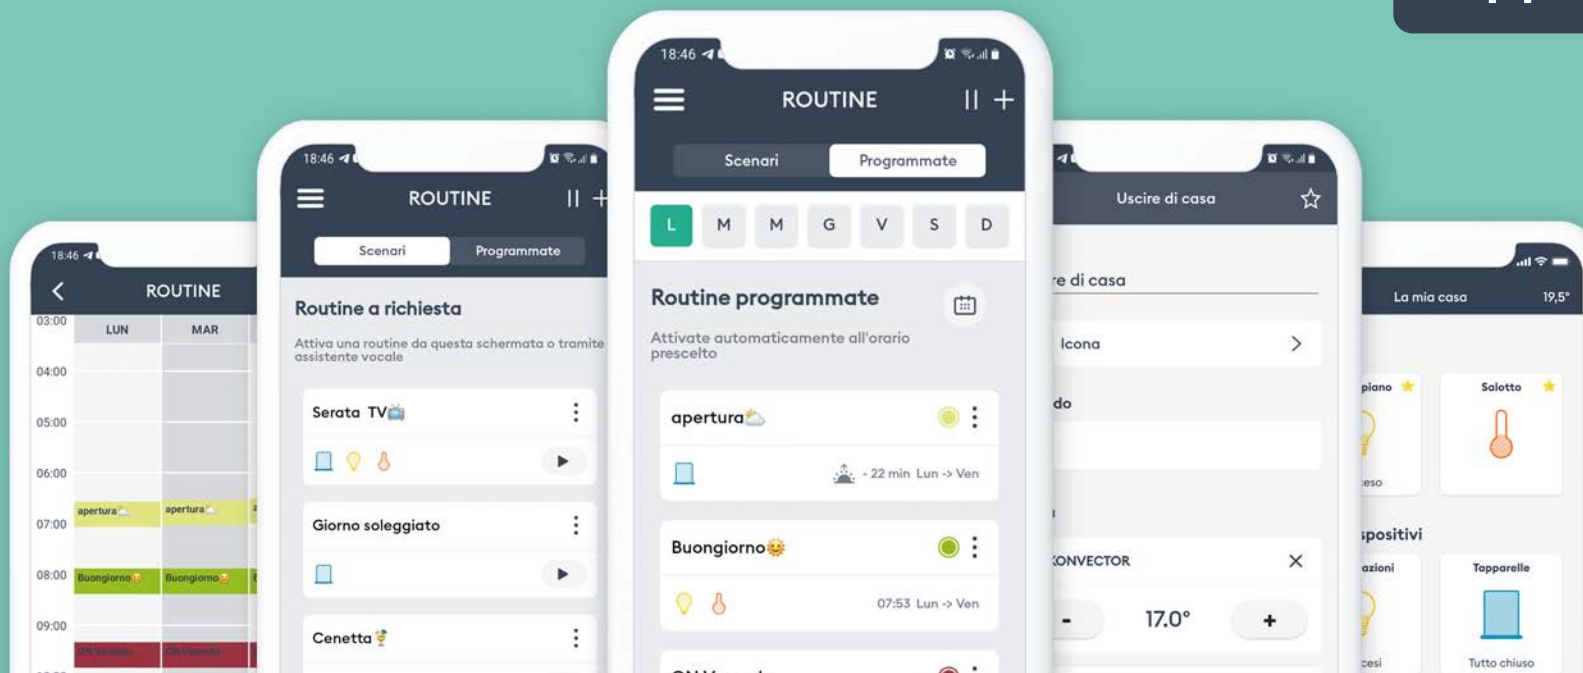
18:46

ROUTINE

03:00
LUN
MAR
04:00
05:00
06:00
07:00
apertura
apertura
08:00
Buongiorno
Buongiorno
09:00
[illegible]
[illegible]

18:46

ROUTINE

Scenari
Programmate

Routine a richiesta

Attiva una routine da questa schermata o tramite assistente vocale

Serata TV

Giorno soleggiato

Cenetta

18:46

ROUTINE

Scenari
Programmate

L
M
M
G
V
S
D

Routine programmate

Attivate automaticamente all'orario prescelto

apertura

- 22 min Lun -> Ven

Buongiorno

07:53 Lun -> Ven

Uscire di casa

re di casa

Icona

do

CONVECTOR

-
17.0°
+

La mia casa
19,5°

piano
Salotto

eso

spositivi

azioni
Tapparelle

cesi
Tutto chiuso